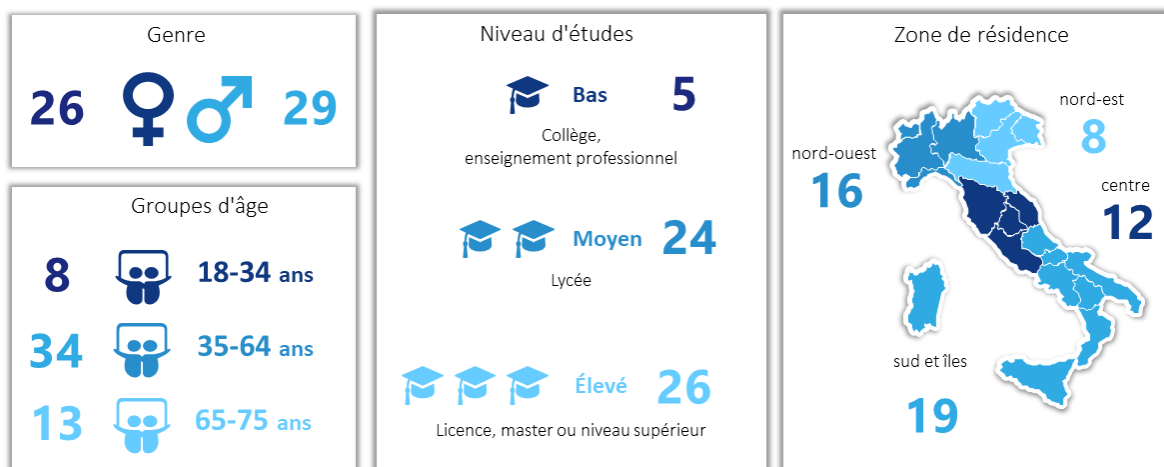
Genre

26 29

Groupes d'âge

8 18-34 ans

34 35-64 ans

13 65-75 ans

Niveau d'études

Bas 5

Collège, enseignement professionnel

Moyen 24

Lycée

Élevé 26

Licence, master ou niveau supérieur

Zone de résidence

nord-ouest 16

nord-est 8

centre 12

sud et îles 19